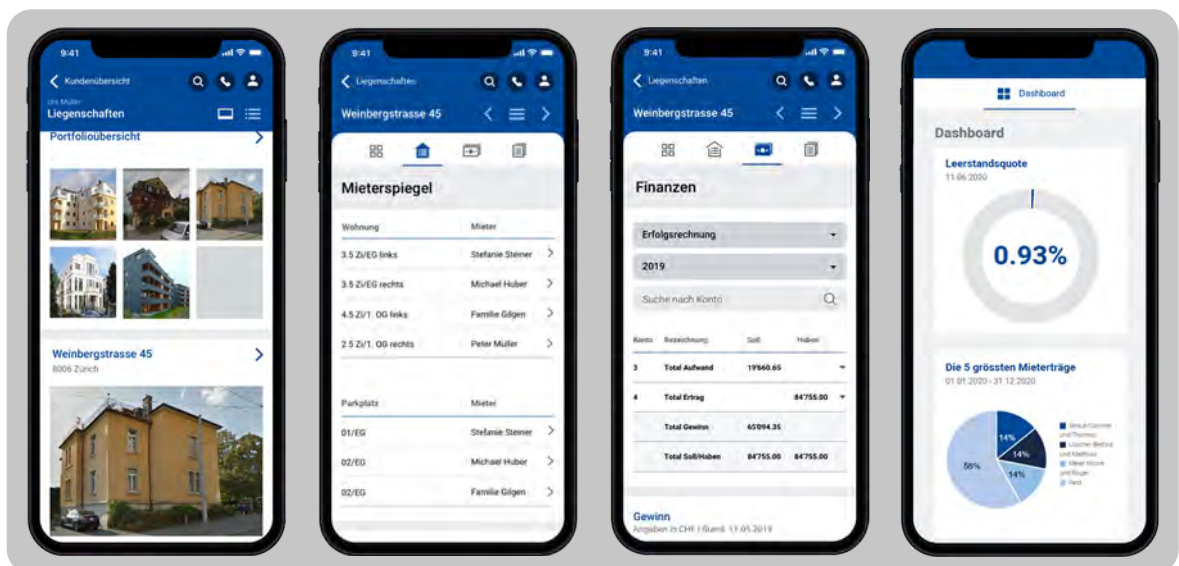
9:41

Kundenübersicht

Urs Müller
Liegenschaften

Portfolioübersicht

Weinbergstrasse 45
8006 Zürich

9:41

Liegenschaften

Weinbergstrasse 45

Mieterspiegel

| Wohnung | Mieter |
|---|---|
| 3.5 Zi/EG links | Stefanie Steiner |
| 3.5 Zi/EG rechts | Michael Huber |
| 4.5 Zi/1. OG links | Familie Gilgen |
| 2.5 Zi/1. OG rechts | Peter Müller |

| Parkplatz | Mieter |
|---|---|
| 01/EG | Stefanie Steiner |
| 02/EG | Michael Huber |
| 02/EG | Familie Gilgen |

9:41

Liegenschaften

Weinbergstrasse 45

Finanzen

Erfolgsrechnung

2019

Suche nach Konto

| Konto | Bezeichnung | Soll | Haben |
|---|---|---|---|
| 3 | Total Aufwand | 19'660.65 | |
| 4 | Total Ertrag | | 84'755.00 |
| | Total Gewinn | 65'094.35 | |
| | Total Soll/Haben | 84'755.00 | 84'755.00 |

Gewinn
Angaben in CHF | Stand: 11.05.2019

Dashboard

Dashboard

Leerstandsquote
11.06.2020

0.93%

Die 5 grössten Mieterträge
01.01.2020 - 31.12.2020

14%
14%
14%
58%

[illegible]
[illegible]
Meier Vreni und Roger
Rest